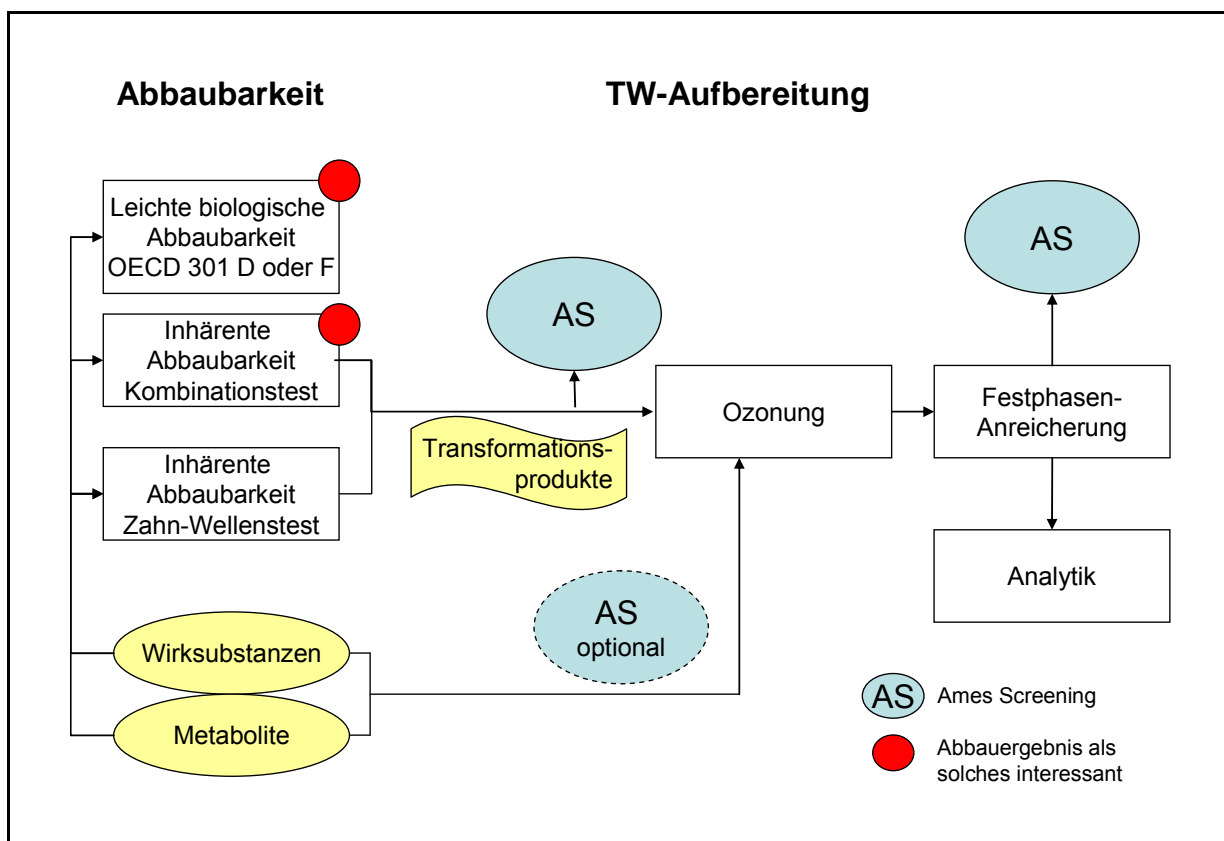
Abbaubarkeit

TW-Aufbereitung

Leichte biologische Abbaubarkeit OECD 301 D oder F

Inhärente Abbaubarkeit Kombinationstest

Inhärente Abbaubarkeit Zahn-Wellenstest

AS

Transformationsprodukte

Ozonung

AS

Festphasen-Anreicherung

Analytik

AS optional

Wirksubstanzen

Metabolite

AS Ames Screening

Abbauergebnis als solches interessant